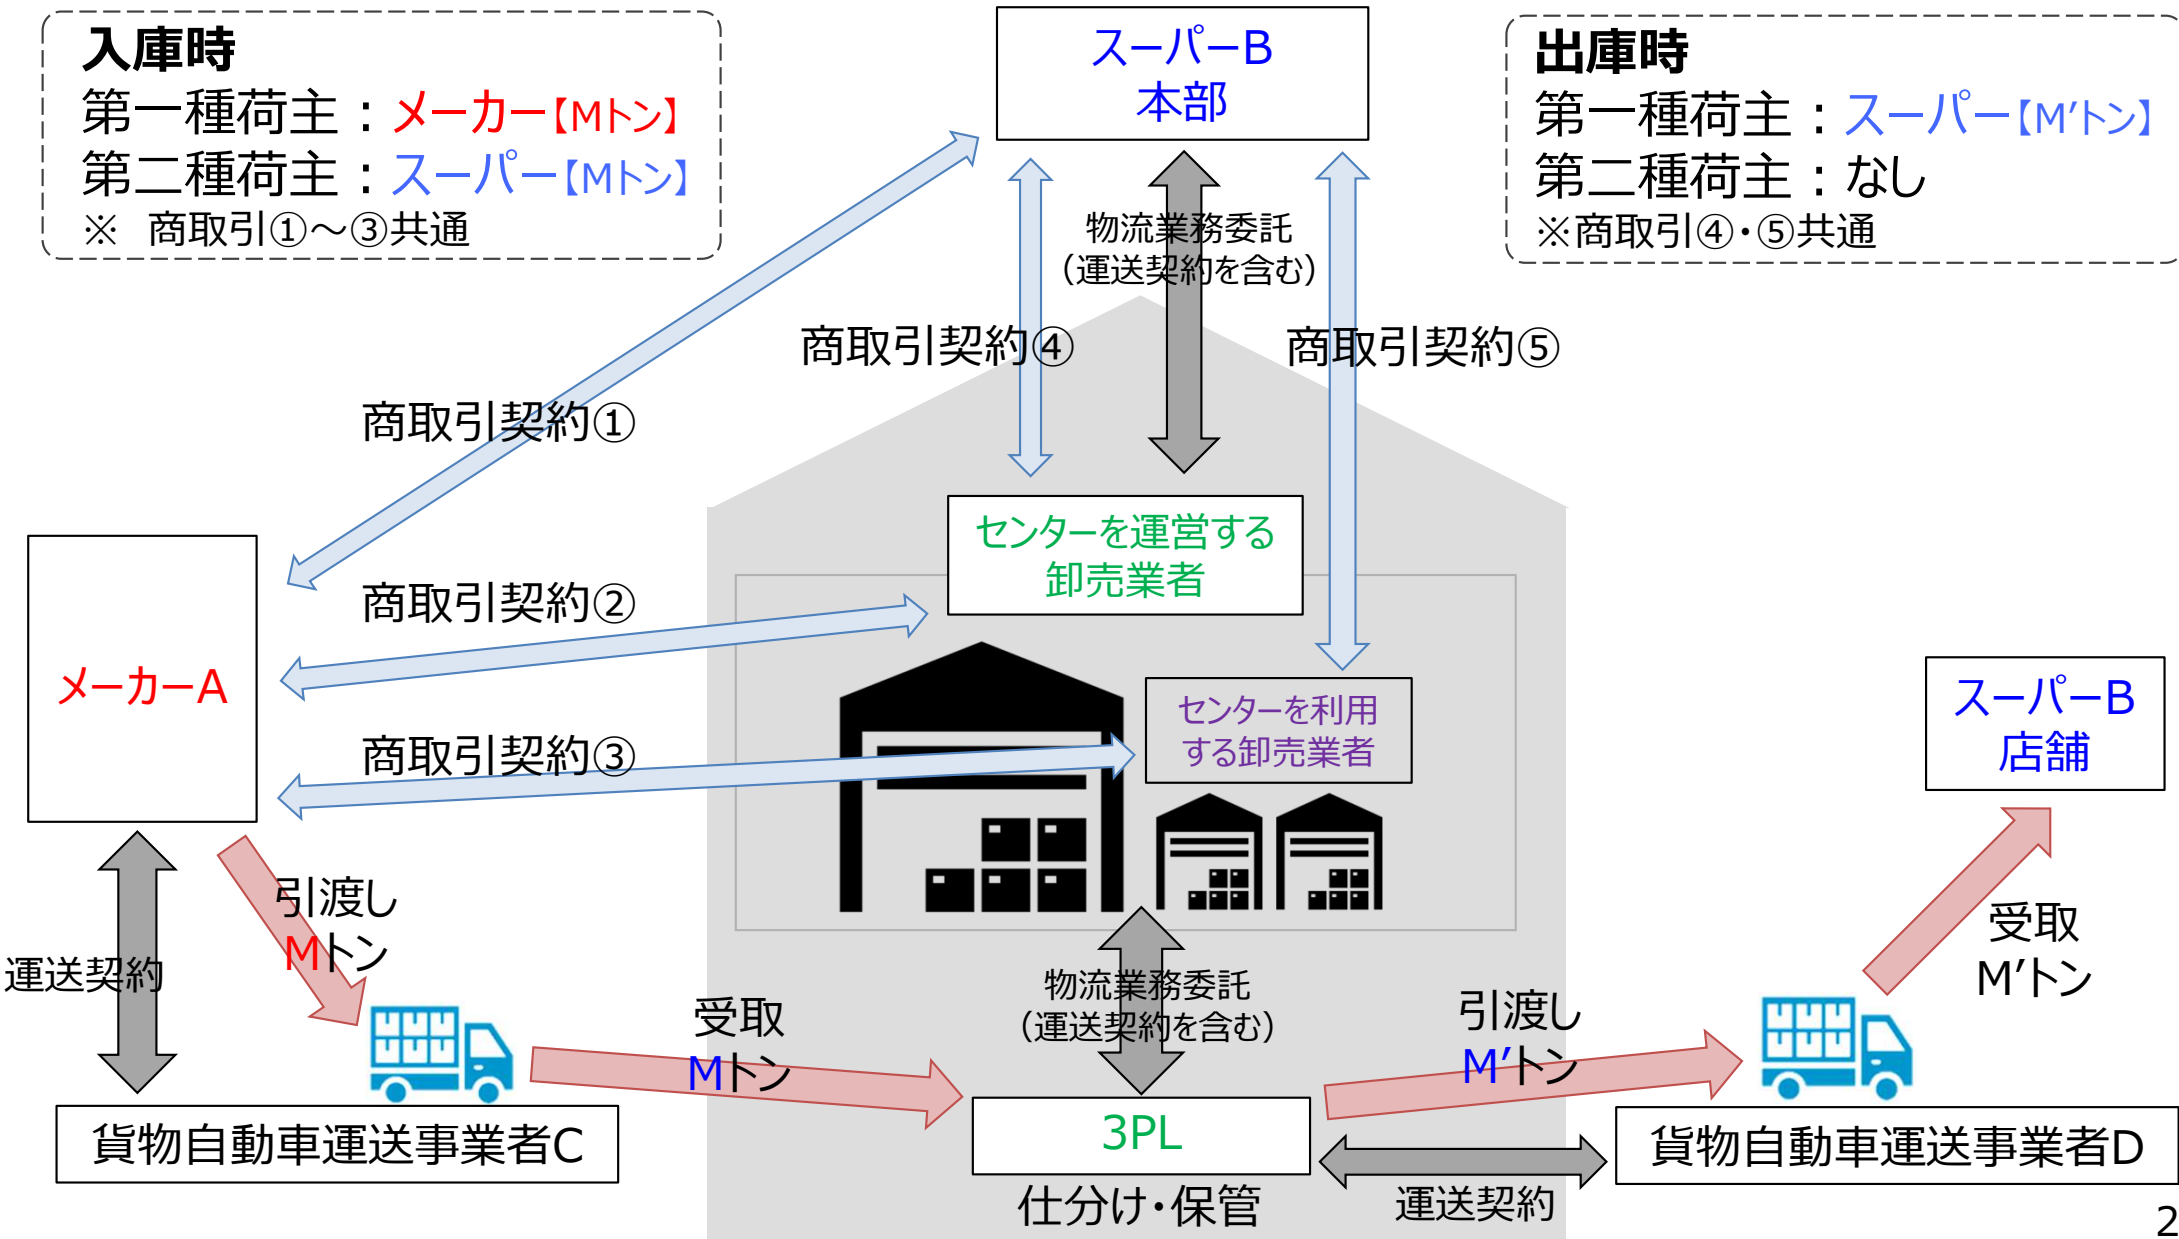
入庫時
第一種荷主：メーカー【Mトン】
第二種荷主：スーパー【Mトン】
※ 商取引①～③共通

スーパーB
本部

出庫時
第一種荷主：スーパー【M′トン】
第二種荷主：なし
※商取引④・⑤共通

物流業務委託
(運送契約を含む)

商取引契約④

商取引契約⑤

商取引契約①

センターを運営する
卸売業者

商取引契約②

メーカーA

センターを利用
する卸売業者

スーパーB
店舗

商取引契約③

引渡し
Mトン

運送契約

受取
M′トン

物流業務委託
(運送契約を含む)

受取
Mトン

引渡し
M′トン

貨物自動車運送事業者C

3PL

貨物自動車運送事業者D

仕分け・保管

運送契約

2